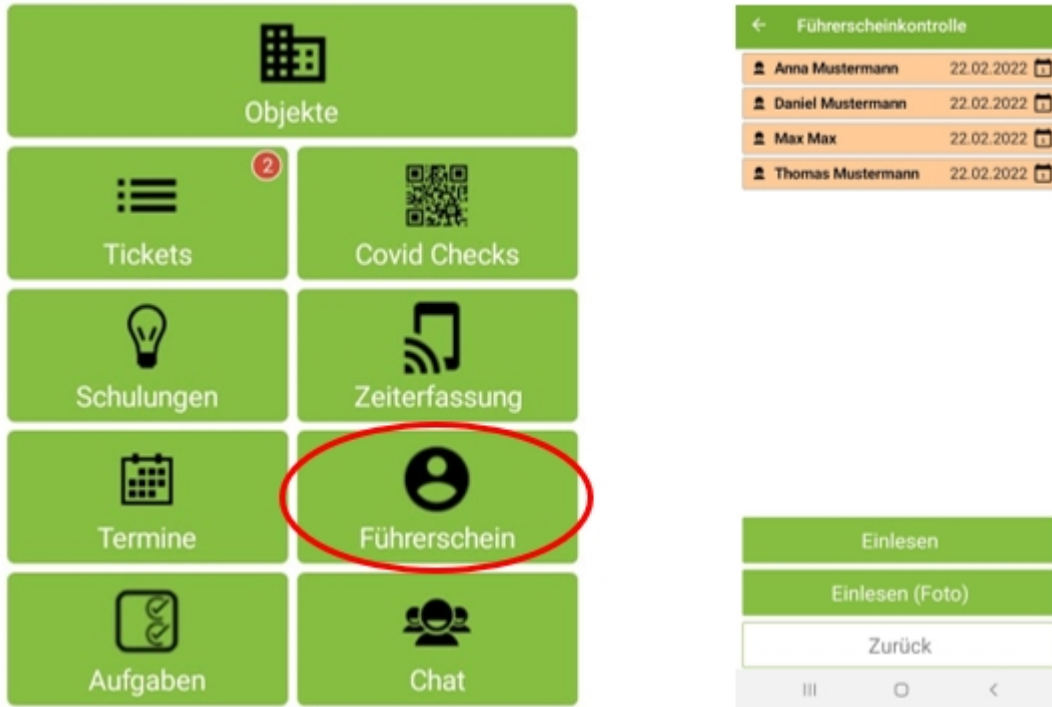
Objekte

2

Tickets

Covid Checks

Schulungen

Zeiterfassung

Termine

Führerschein

Aufgaben

Chat

← Führerscheinkontrolle

| | |
|---|---|
| Anna Mustermann | 22.02.2022 |
| Daniel Mustermann | 22.02.2022 |
| Max Max | 22.02.2022 |
| Thomas Mustermann | 22.02.2022 |

Einlesen

Einlesen (Foto)

Zurück

III ○ <